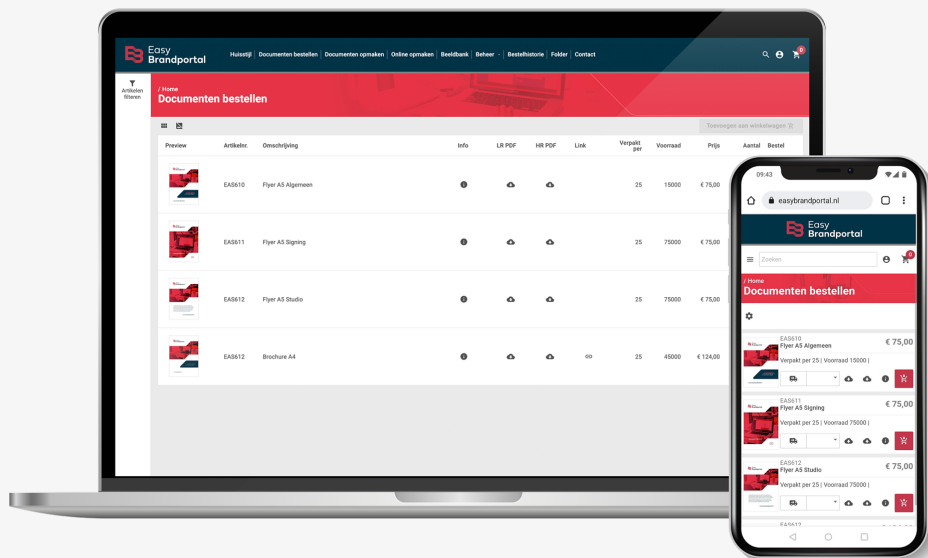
Easy Brandportal

Huisstijl | Documenten bestellen | Documenten opmaken | Online opmaken | Beeldbank | Beheer | Bestelhistorie | Folder | Contact

Artikelen filteren

/ Home
Documenten bestellen

Toevoegen aan winkelwagen

| Preview | Artikelnr. | Omschrijving | Info | LR PDF | HR PDF | Link | Verpakt per | Voorraad | Prijs | Aantal | Bestel |
|---|---|---|---|---|---|---|---|---|---|---|---|
| | EAS610 | Flyer A5 Algemeen | | | | | 25 | 15000 | € 75,00 | | |
| | EAS611 | Flyer A5 Signing | | | | | 25 | 75000 | € 75,00 | | |
| | EAS612 | Flyer A5 Studio | | | | | 25 | 75000 | € 75,00 | | |
| | EAS612 | Brochure A4 | | | | | 25 | 45000 | € 124,00 | | |

09:43
easybrandportal.nl

Easy Brandportal

Zoeken

/ Home
Documenten bestellen

EAS610
Flyer A5 Algemeen
€ 75,00
Verpakt per 25 | Voorraad 15000 |

EAS611
Flyer A5 Signing
€ 75,00
Verpakt per 25 | Voorraad 75000 |

EAS612
Flyer A5 Studio
€ 75,00
Verpakt per 25 | Voorraad 75000 |

EAS612